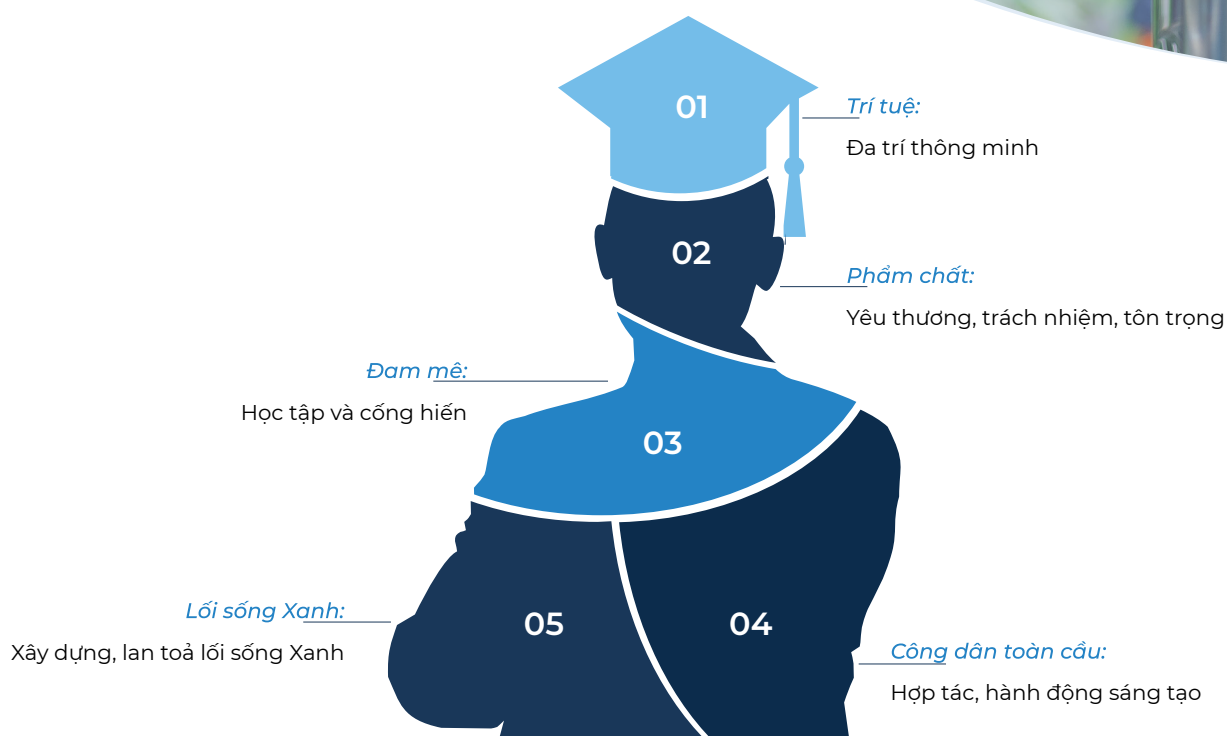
01

Trí tuệ:
Đa trí thông minh

02

Phẩm chất:
Yêu thương, trách nhiệm, tôn trọng

Đam mê:
Học tập và cống hiến

03

Lối sống Xanh:
Xây dựng, lan toả lối sống Xanh

05

04

Công dân toàn cầu:
Hợp tác, hành động sáng tạo